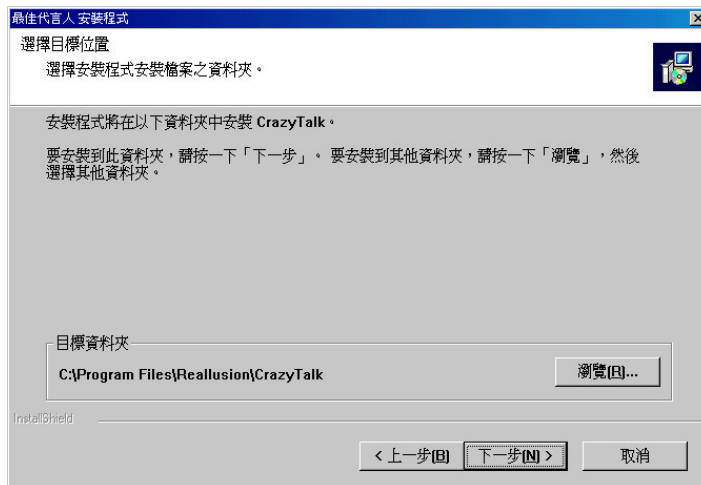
最佳代言人 安裝程式

選擇目標位置

選擇安裝程式安裝檔案之資料夾。

安裝程式將在以下資料夾中安裝 CrazyTalk。

要安裝到此資料夾，請按一下「下一步」。 要安裝到其他資料夾，請按一下「瀏覽」，然後選擇其他資料夾。

目標資料夾

C:\Program Files\Reallusion\CrazyTalk

瀏覽(R)...

InstallShield

< 上一步(B)

下一步(N) >

取消